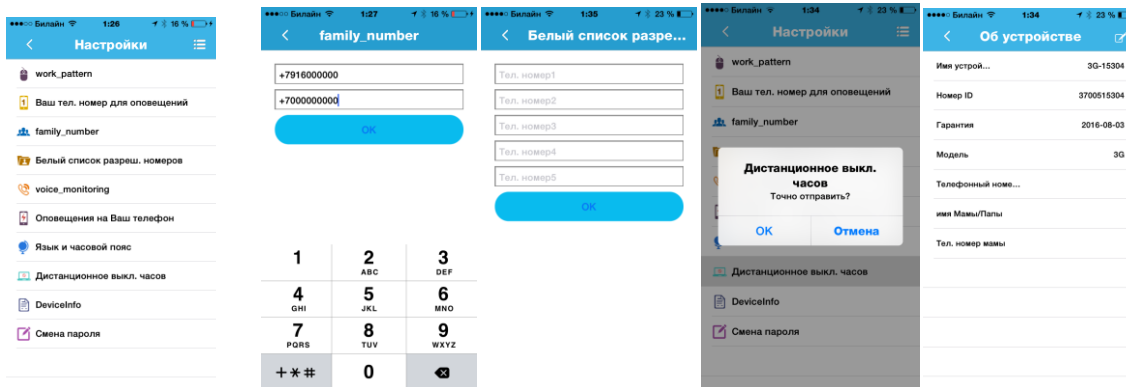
●●●○○ Билайн 1:26 16 %
Настройки
work_pattern
Ваш тел. номер для оповещений
family_number
Белый список разреш. номеров
voice_monitoring
Оповещения на Ваш телефон
Язык и часовой пояс
Дистанционное выкл. часов
DeviceInfo
Смена пароля

●●●○○ Билайн 1:27 16 %
family_number
+7916000000
+7000000000
OK
1
2 ABC
3 DEF
4 GHI
5 JKL
6 MNO
7 PQRS
8 TUV
9 WXYZ
+ * #
0

●●●○○ Билайн 1:35 23 %
Белый список разре...
Тел. номер1
Тел. номер2
Тел. номер3
Тел. номер4
Тел. номер5
OK

●●●○○ Билайн 1:34 23 %
Настройки
work_pattern
Ваш тел. номер для оповещений
family_number
Дистанционное выкл. часов
Точно отправить?
OK
Отмена
Дистанционное выкл. часов
DeviceInfo
Смена пароля

●●●○○ Билайн 1:34 23 %
Об устройстве
Имя устрой... 3G-15304
Номер ID 3700515304
Гарантия 2016-08-03
Модель 3G
Телефонный номе...
имя Мамы/Папы
Тел. номер мамы